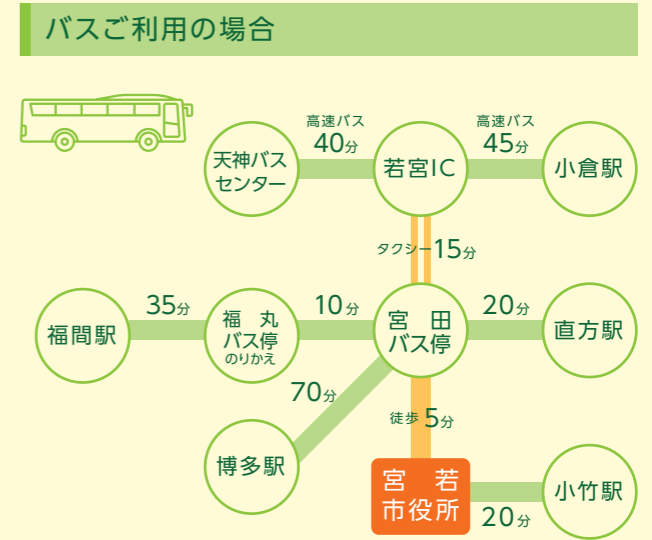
バスご利用の場合

天神バスセンター

高速バス 40分

若宮IC

高速バス 45分

小倉駅

タクシー15分

福間駅

35分

福丸バス停 のりかえ

10分

宮田バス停

20分

直方駅

70分

徒歩 5分

博多駅

宮若市役所

小竹駅

20分